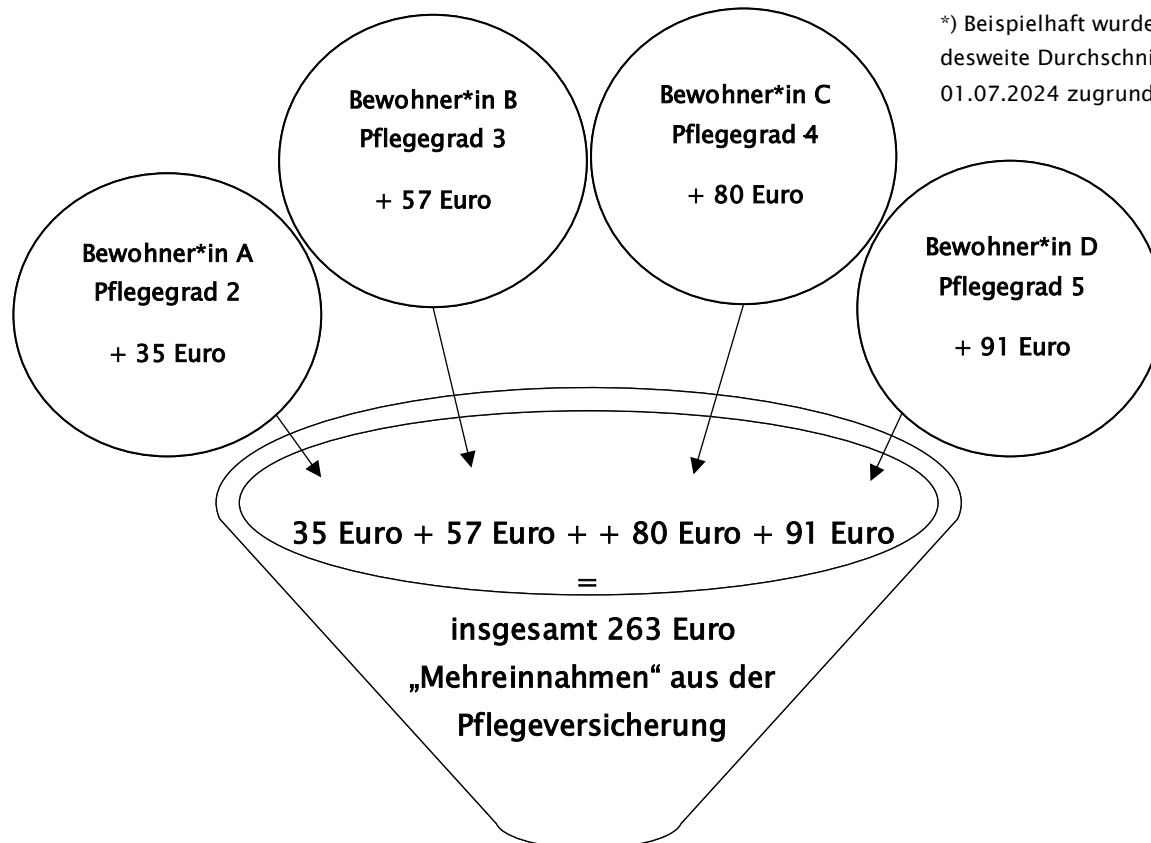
*) Beispielhaft wurde
desweite Durchschni
01.07.2024 zugrund

Bewohner*in B
Pflegegrad 3

+ 57 Euro

Bewohner*in C
Pflegegrad 4

+ 80 Euro

Bewohner*in A
Pflegegrad 2

+ 35 Euro

Bewohner*in D
Pflegegrad 5

+ 91 Euro

35 Euro + 57 Euro + + 80 Euro + 91 Euro
=
insgesamt 263 Euro
„Mehreinnahmen“ aus der
Pflegeversicherung